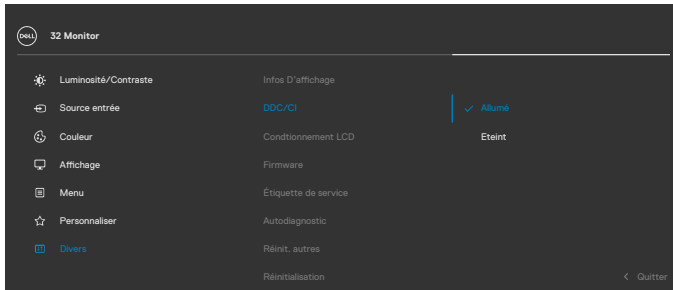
DELL 32 Monitor

Luminosité/Contraste
Source entrée
Couleur
Affichage
Menu
Personnaliser
Divers

Infos D'affichage
DDC/CI
Condtionnement LCD
Firmware
Étiquette de service
Autodiagnostic
Réinit. autres
Réinitialisation

Allumé
Eteint

Quitter